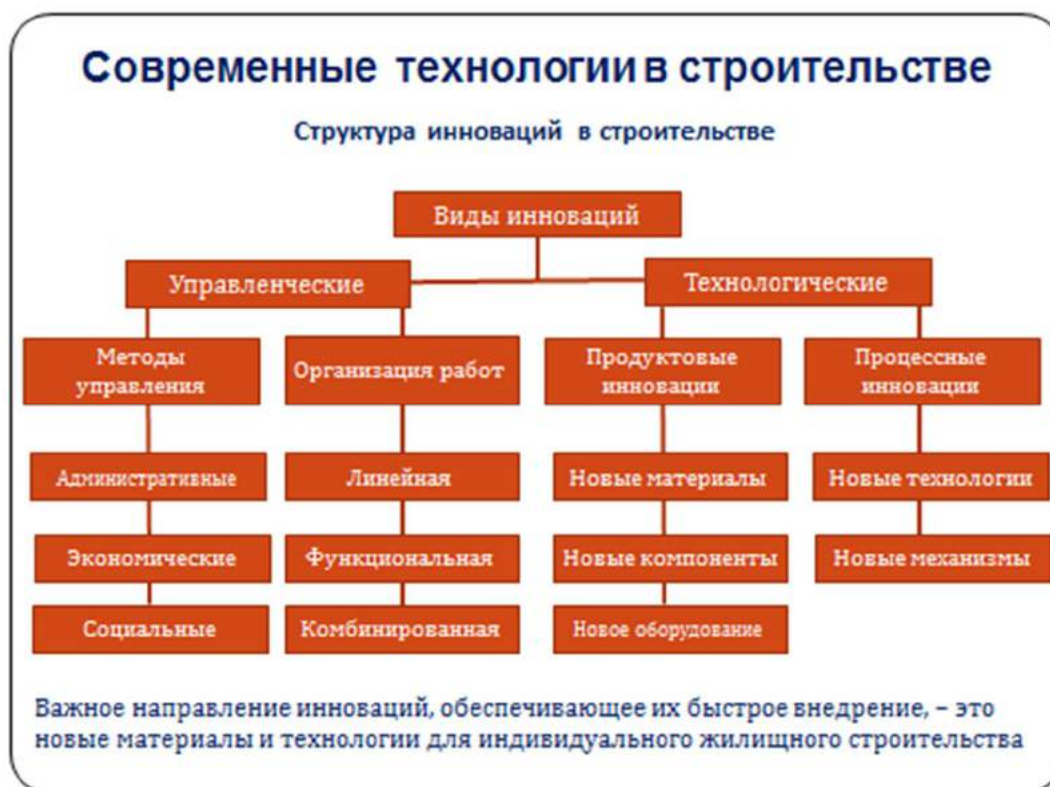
Современные технологии в строительстве

Структура инноваций в строительстве

Виды инноваций

Управленческие

Технологические

Методы управления

Организация работ

Продуктовые инновации

Процессные инновации

Административные

Экономические

Социальные

Линейная

Функциональная

Комбинированная

Новые материалы

Новые компоненты

Новое оборудование

Новые технологии

Новые механизмы

Важное направление инноваций, обеспечивающее их быстрое внедрение, – это новые материалы и технологии для индивидуального жилищного строительства